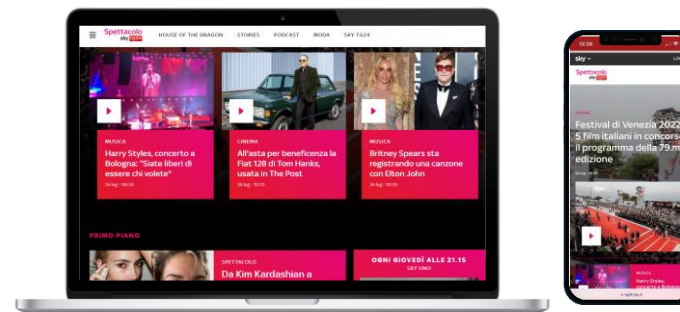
Spettacolo sky tg24

HOUSE OF THE DRAGON STORIES PODCAST MODA SKY TG24

MUSICA
Harry Styles, concerto a Bologna: "Siate liberi di essere chi volete"
26 lug - 00:30

CINEMA
All'asta per beneficenza la Fiat 128 di Tom Hanks, usata in The Post
26 lug - 10:10

MUSICA
Britney Spears sta registrando una canzone con Elton John
26 lug - 15:30

PRIMO PIANO

SPETTACOLO
Da Kim Kardashian a

OGNI GIOVEDÌ ALLE 21.15
SKY UNO

12:29

sky

Spettacolo sky tg24

CINEMA
Festival di Venezia 2022: 5 film italiani in concorso il programma della 79.m edizione

MUSICA
Harry Styles, concerto a Bologna